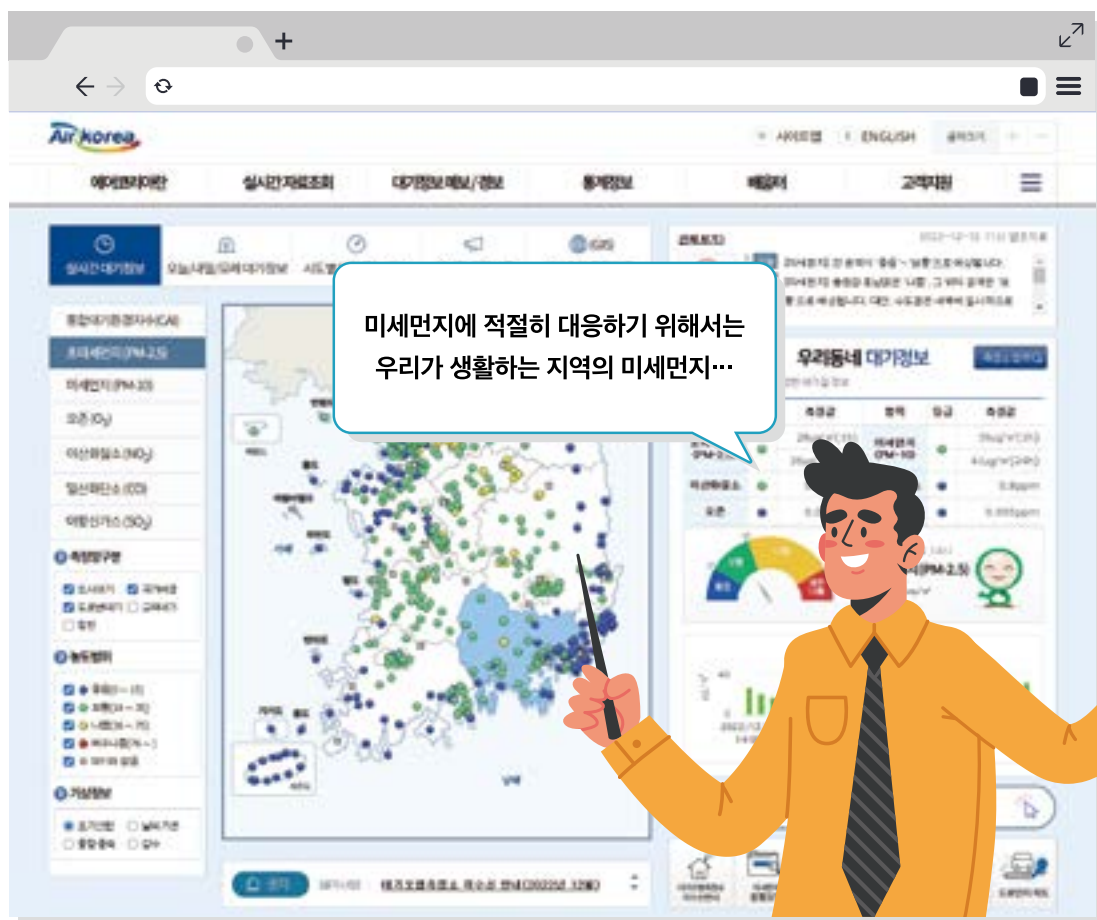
Air korea

사이트맵 ENGLISH

에어코리아란 실시간자료조회 대기정보예보/경보 통계정보 배움터 고객지원

실시간 대기정보 오늘/내일/모레 대기정보 시도별 GIS

통합대기환경지수(CAI)
초미세먼지(PM-2.5)
미세먼지(PM-10)
오존($O_3$)
이산화질소($NO_2$)
일산화탄소(CO)
아황산가스($SO_2$)

측정망구분
도시대기 국가배경 도로변대기 교외대기 항만

농도범위
좋음 보통 나쁨 매우나쁨 자료없음

기상정보

미세먼지에 적절히 대응하기 위해서는 우리가 생활하는 지역의 미세먼지…

우리동네 대기정보

초미세먼지(PM-2.5)

오존

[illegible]